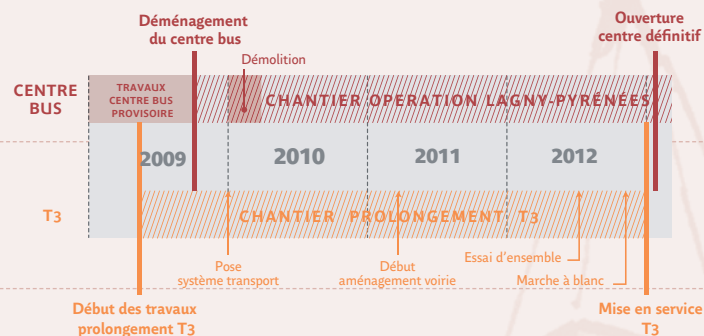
Déménagement du centre bus

Ouverture centre définitif

Démolition

CENTRE BUS

TRAVAUX CENTRE BUS PROVISOIRE

CHANTIER OPERATION LAGNY-PYRÉNÉES

2009

2010

2011

2012

T3

CHANTIER PROLONGEMENT T3

Essai d'ensemble

Pose système transport

Début aménagement voirie

Marche à blanc

Début des travaux prolongement T3

Mise en service T3